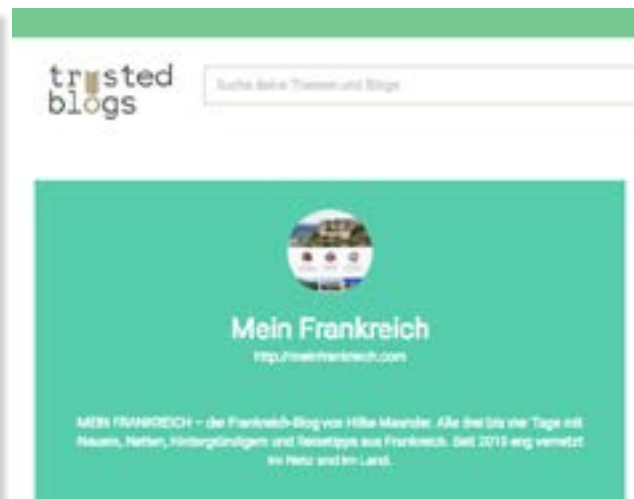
trusted
blogs

Suche finde Themen und Blogs

Mein Frankreich

http://meinfrankreich.com

MEIN FRANKREICH – die Frankreich-Blog von Hilke Maunder. Alle drei bis vier Tage mit Neuem, Netten, Hintergründigem und Reisetipps aus Frankreich. Seit 2010 eng vernetzt im Netz und im Land.